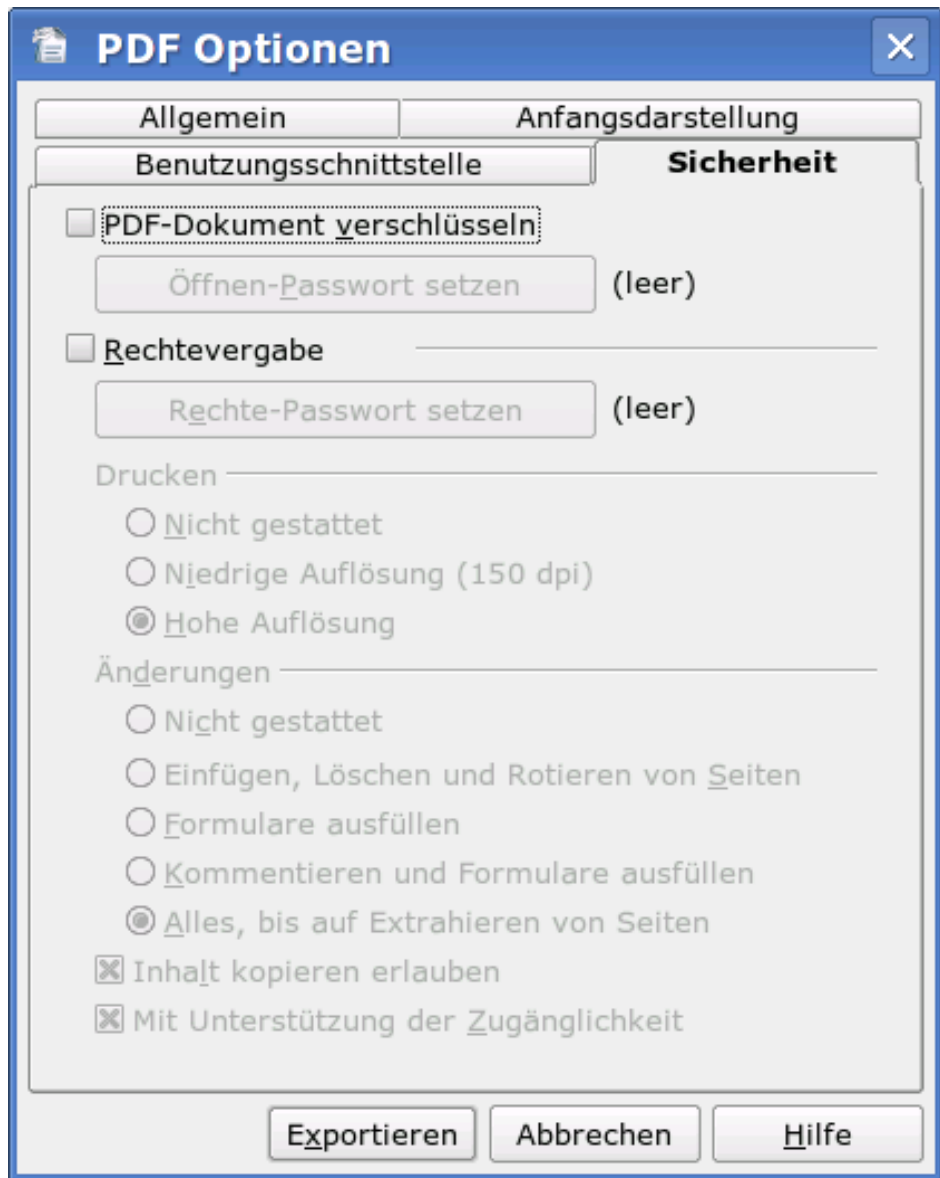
PDF Optionen

Allgemein
Anfangsdarstellung
Benutzungsschnittstelle
Sicherheit

PDF-Dokument verschlüsseln
Öffnen-Passwort setzen
(leer)

Rechtevergabe
Rechte-Passwort setzen
(leer)

Drucken
Nicht gestattet
Niedrige Auflösung (150 dpi)
Hohe Auflösung

Änderungen
Nicht gestattet
Einfügen, Löschen und Rotieren von Seiten
Formulare ausfüllen
Kommentieren und Formulare ausfüllen
Alles, bis auf Extrahieren von Seiten

Inhalt kopieren erlauben
Mit Unterstützung der Zugänglichkeit

Exportieren
Abbrechen
Hilfe